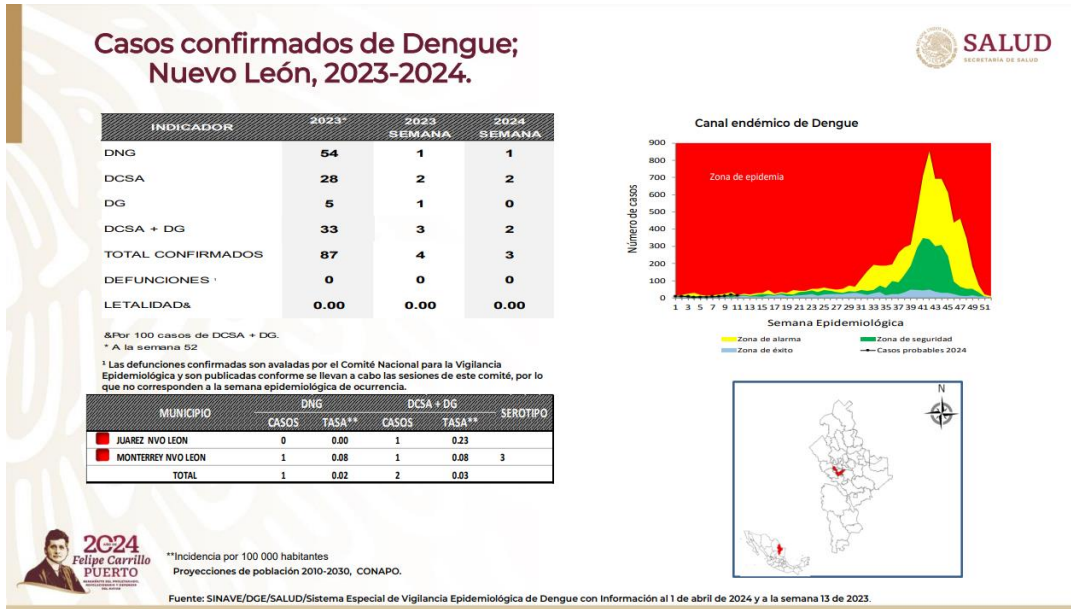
Casos confirmados de Dengue; Nuevo León, 2023-2024.

SALUD
SECRETARÍA DE SALUD

| INDICADOR | 2023* | 2023 SEMANA | 2024 SEMANA |
|---|---|---|---|
| DNG | 54 | 1 | 1 |
| DCSA | 28 | 2 | 2 |
| DG | 5 | 1 | 0 |
| DCSA + DG | 33 | 3 | 2 |
| TOTAL CONFIRMADOS | 87 | 4 | 3 |
| DEFUNCIONES ¹ | 0 | 0 | 0 |
| LETALIDAD& | 0.00 | 0.00 | 0.00 |

&Por 100 casos de DCSA + DG.
* A la semana 52

¹ Las defunciones confirmadas son avaladas por el Comité Nacional para la Vigilancia Epidemiológica y son publicadas conforme se llevan a cabo las sesiones de este comité, por lo que no corresponden a la semana epidemiológica de ocurrencia.

| MUNICIPIO | DNG CASOS | DNG TASA** | DCSA + DG CASOS | DCSA + DG TASA** | SEROTIPO |
|---|---|---|---|---|---|
| JUAREZ NVO LEON | 0 | 0.00 | 1 | 0.23 | |
| MONTERREY NVO LEON | 1 | 0.08 | 1 | 0.08 | 3 |
| TOTAL | 1 | 0.02 | 2 | 0.03 | |

Canal endémico de Dengue
Número de casos
900
800
700
600
500
400
300
200
100
0
Zona de epidemia
1 3 5 7 9 11 13 15 17 19 21 23 25 27 29 31 33 35 37 39 41 43 45 47 49 51
Semana Epidemiológica
Zona de alarma
Zona de seguridad
Zona de éxito
Casos probables 2024

N

2024 Felipe Carrillo PUERTO

**Incidencia por 100 000 habitantes
Proyecciones de población 2010-2030, CONAPO.

Fuente: SINAVE/DGE/SALUD/Sistema Especial de Vigilancia Epidemiológica de Dengue con Información al 1 de abril de 2024 y a la semana 13 de 2023.